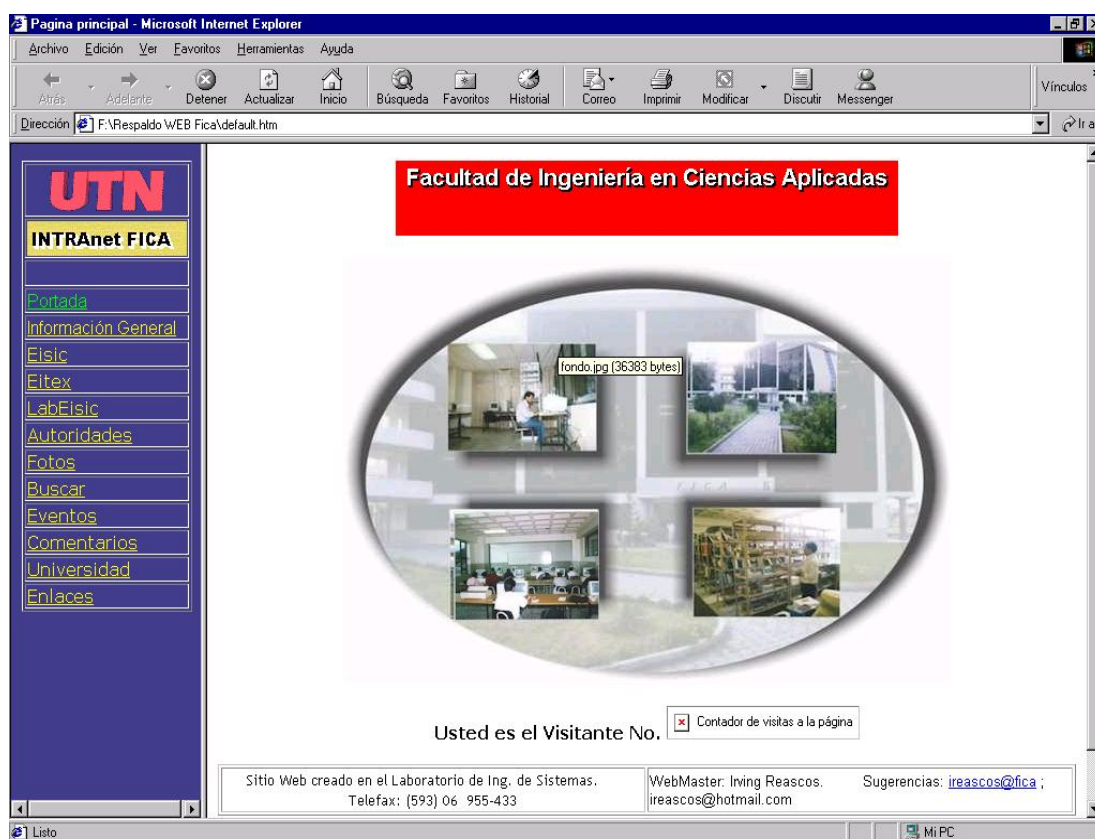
Pagina principal - Microsoft Internet Explorer

Archivo Edición Ver Favoritos Herramientas Ayuda

Atrás Adelante Detener Actualizar Inicio Búsqueda Favoritos Historial Correo Imprimir Modificar Discutir Messenger Vínculos

Dirección F:\Respaldo WEB Fica\default.htm Ir a

UTN

INTRAnet FICA

Portada
Información General
Eisic
Eitex
LabEisic
Autoridades
Fotos
Buscar
Eventos
Comentarios
Universidad
Enlaces

Facultad de Ingeniería en Ciencias Aplicadas

fondo.jpg (36383 bytes)

Usted es el Visitante No. Contador de visitas a la página

| Sitio Web creado en el Laboratorio de Ing. de Sistemas. Telefax: (593) 06 955-433 | WebMaster: Irving Reascos. ireascos@hotmail.com | Sugerencias: ireascos@fica ; |
|---|---|---|

Listo Mi PC